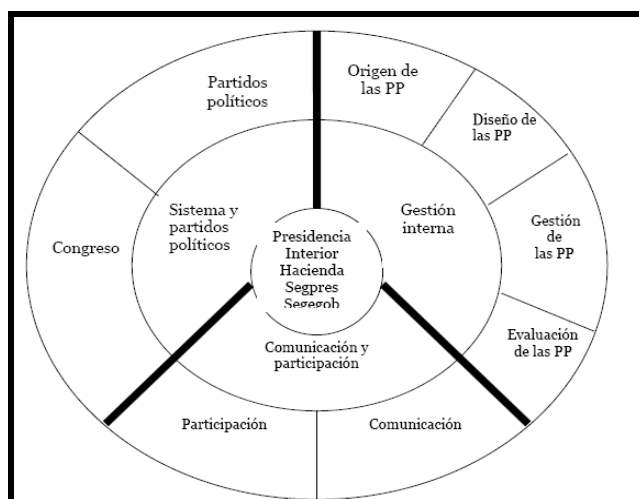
Partidos políticos

Origen de las PP

Diseño de las PP

Gestión de las PP

Evaluación de las PP

Congreso

Sistema y partidos políticos

Gestión interna

Presidencia
Interior
Hacienda
Segpres
Segegob

Comunicación y participación

Participación

Comunicación